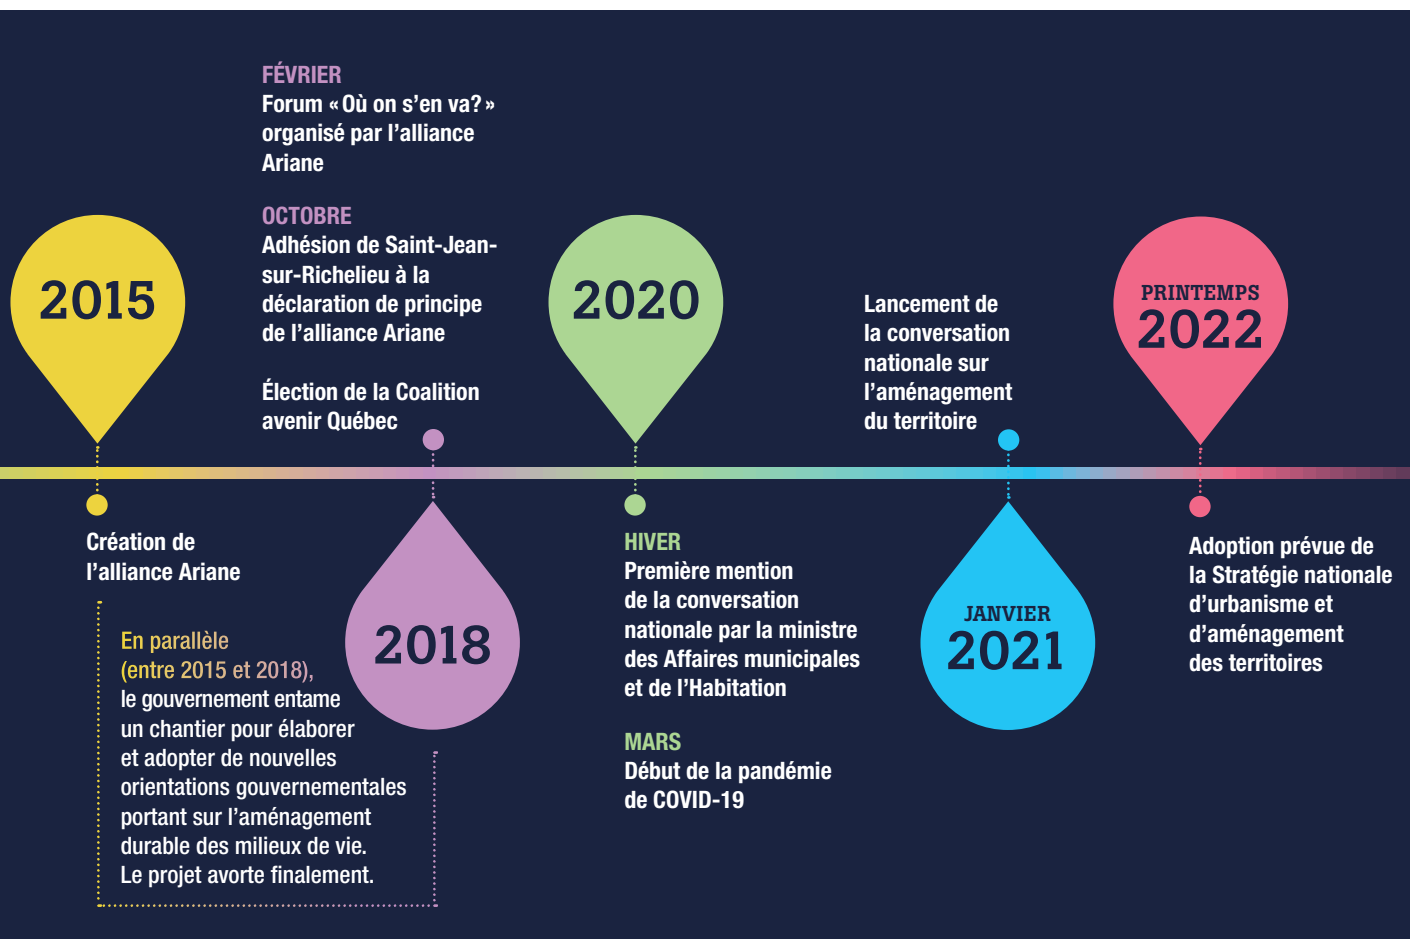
2015

Création de l’alliance Ariane

En parallèle (entre 2015 et 2018), le gouvernement entame un chantier pour élaborer et adopter de nouvelles orientations gouvernementales portant sur l’aménagement durable des milieux de vie. Le projet avorte finalement.

FÉVRIER
Forum « Où on s’en va? » organisé par l’alliance Ariane

OCTOBRE
Adhésion de Saint-Jean-sur-Richelieu à la déclaration de principe de l’alliance Ariane

Élection de la Coalition avenir Québec

2018

2020

HIVER
Première mention de la conversation nationale par la ministre des Affaires municipales et de l’Habitation

MARS
Début de la pandémie de COVID-19

Lancement de la conversation nationale sur l’aménagement du territoire

JANVIER
2021

PRINTEMPS
2022

Adoption prévue de la Stratégie nationale d’urbanisme et d’aménagement des territoires